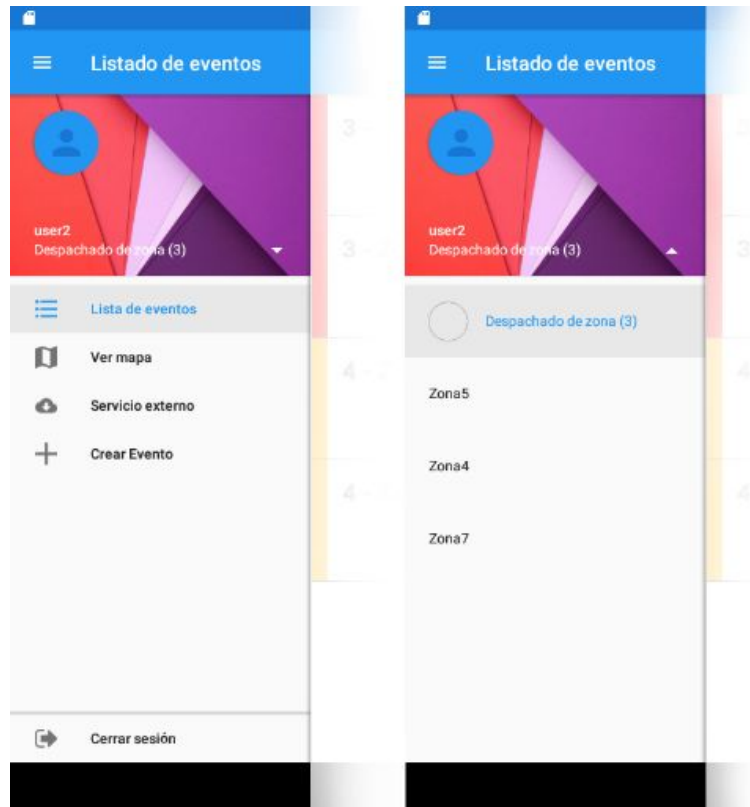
Listado de eventos

user2
Despachado de zona (3)

Lista de eventos
Ver mapa
Servicio externo
Crear Evento

Cerrar sesión

Listado de eventos

user2
Despachado de zona (3)

Despachado de zona (3)
Zona5
Zona4
Zona7